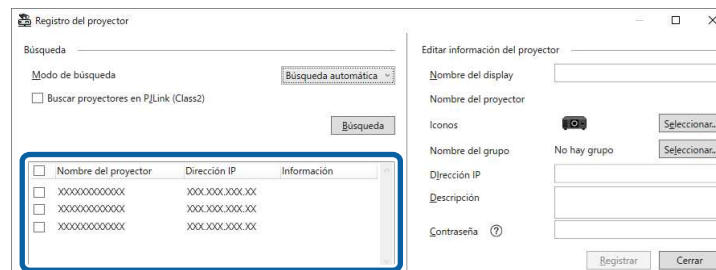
Registro del proyector

Búsqueda

Modo de búsqueda

Búsqueda automática

Buscar proyectores en PJLink (Class2)

Búsqueda

| | Nombre del proyector | Dirección IP | Información |
|---|---|---|---|
| | XXXXXXXXXXXX | XXX.XXX.XXX.XX | |
| | XXXXXXXXXXXX | XXX.XXX.XXX.XX | |
| | XXXXXXXXXXXX | XXX.XXX.XXX.XX | |

Editar información del proyector

Nombre del display

Nombre del proyector

Iconos

Seleccionar...

Nombre del grupo

No hay grupo

Seleccionar...

Dirección IP

Descripción

Contraseña ?

Registrar

Cerrar